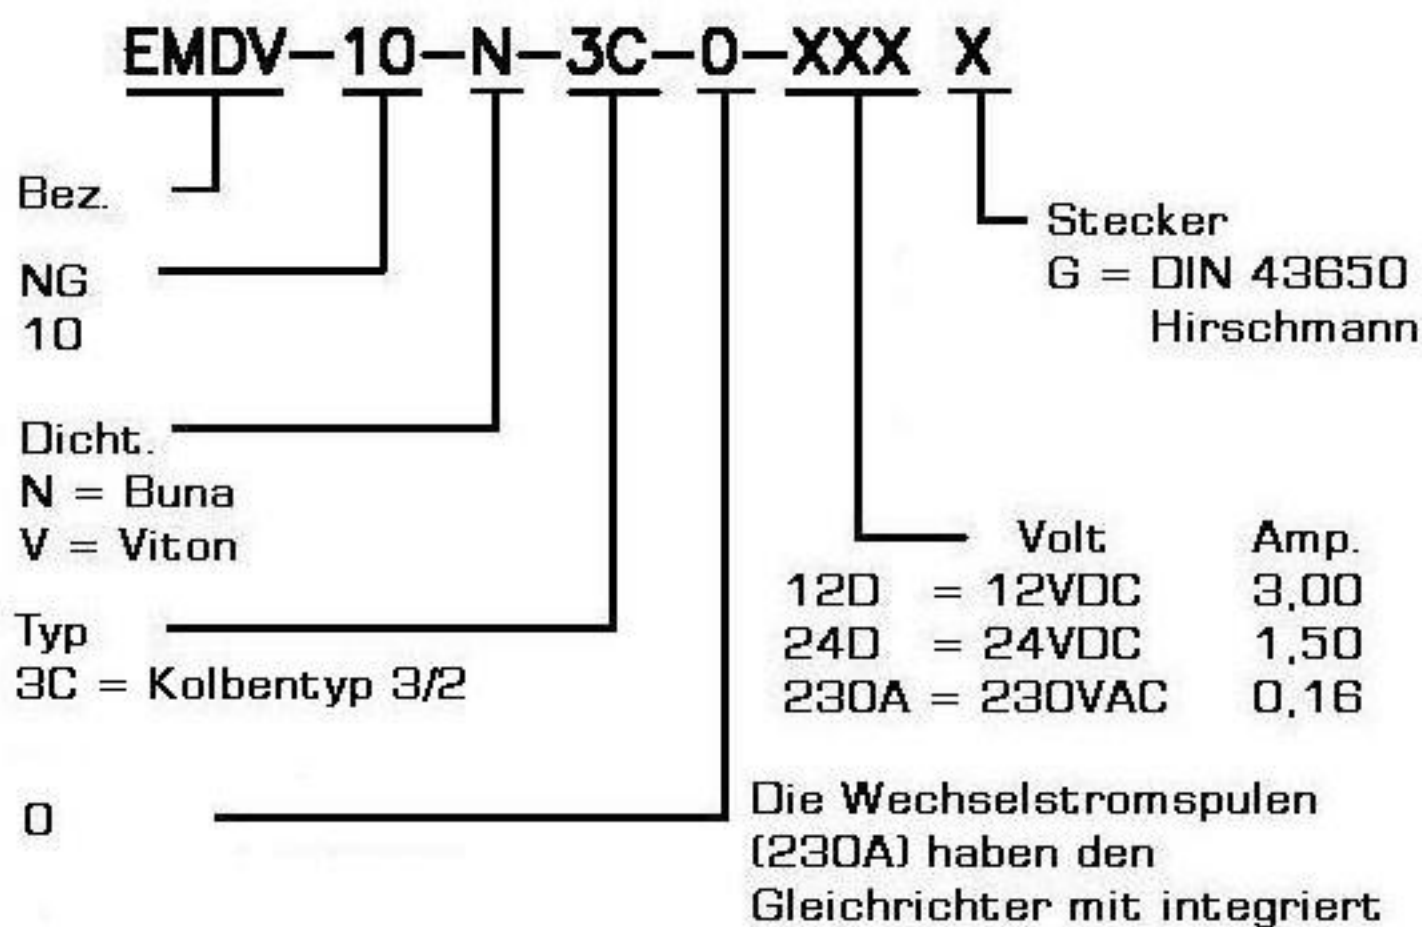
EMDV–10–N–3C–0–XXX X

Bez.

NG
10

Dicht.
N = Buna
V = Viton

Typ
3C = Kolbentyp 3/2

0

Stecker
G = DIN 43650
Hirschmann

| | Volt | Amp. |
|---|---|---|
| 12D | = 12VDC | 3,00 |
| 24D | = 24VDC | 1,50 |
| 230A | = 230VAC | 0,16 |

Die Wechselstromspulen (230A) haben den Gleichrichter mit integriert